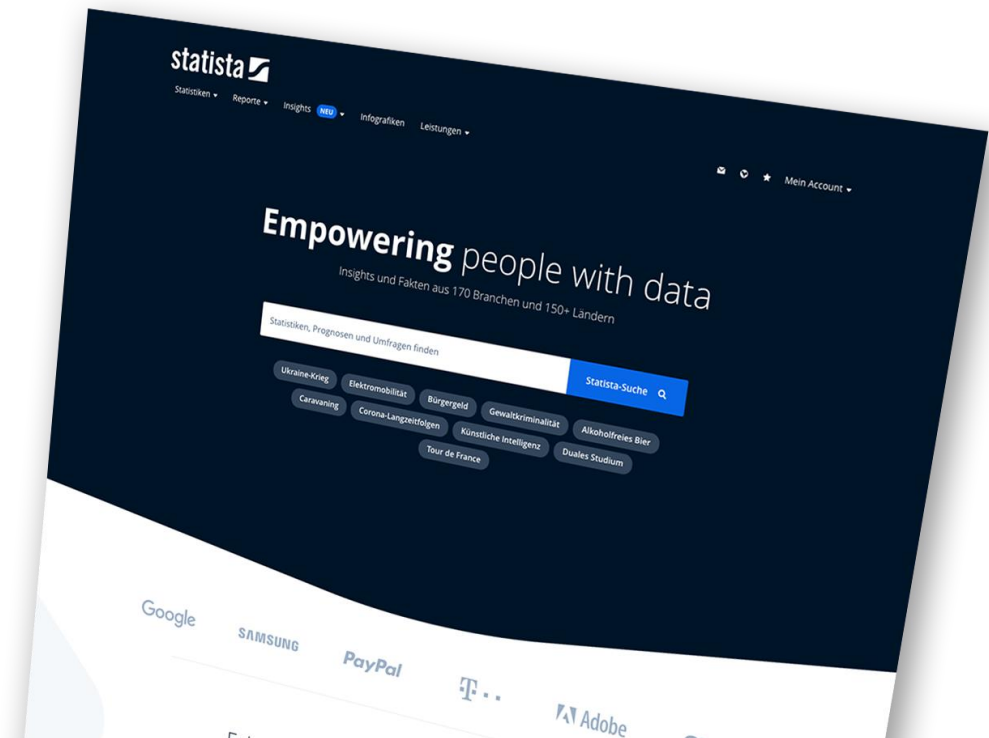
statista

Statistiken Reporte Insights NEU Infografiken Leistungen

Mein Account

**Empowering** people with data

Insights und Fakten aus 170 Branchen und 150+ Ländern

Statistiken, Prognosen und Umfragen finden

Statista-Suche

Ukraine-Krieg Elektromobilität Bürgergeld Gewaltkriminalität Alkoholfreies Bier Caravaning Corona-Langzeitfolgen Künstliche Intelligenz Duales Studium Tour de France

Google SAMSUNG PayPal T · · Adobe